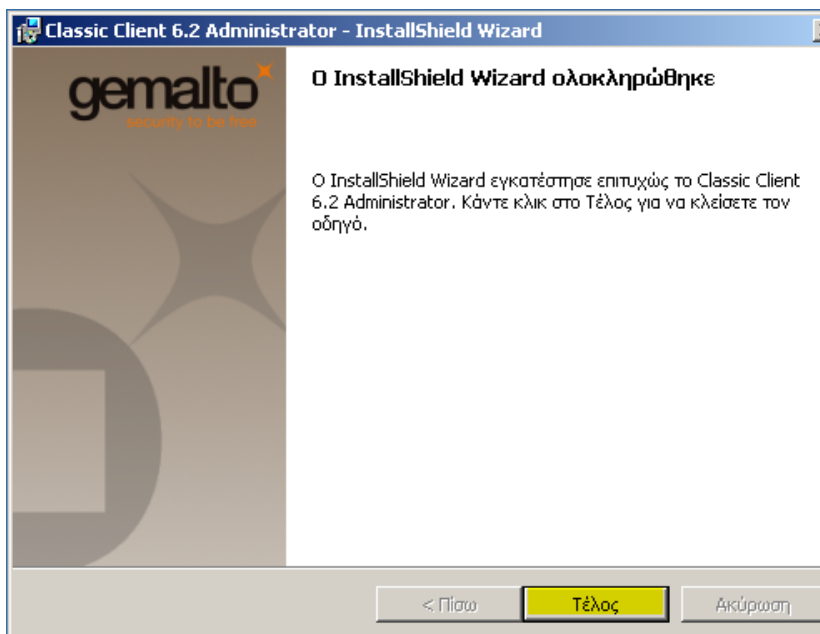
Classic Client 6.2 Administrator - InstallShield Wizard

gemalto
security to be free

Ο InstallShield Wizard ολοκληρώθηκε

Ο InstallShield Wizard εγκατέστησε επιτυχώς το Classic Client 6.2 Administrator. Κάντε κλικ στο Τέλος για να κλείσετε τον οδηγό.

< Πίσω
Τέλος
Ακύρωση